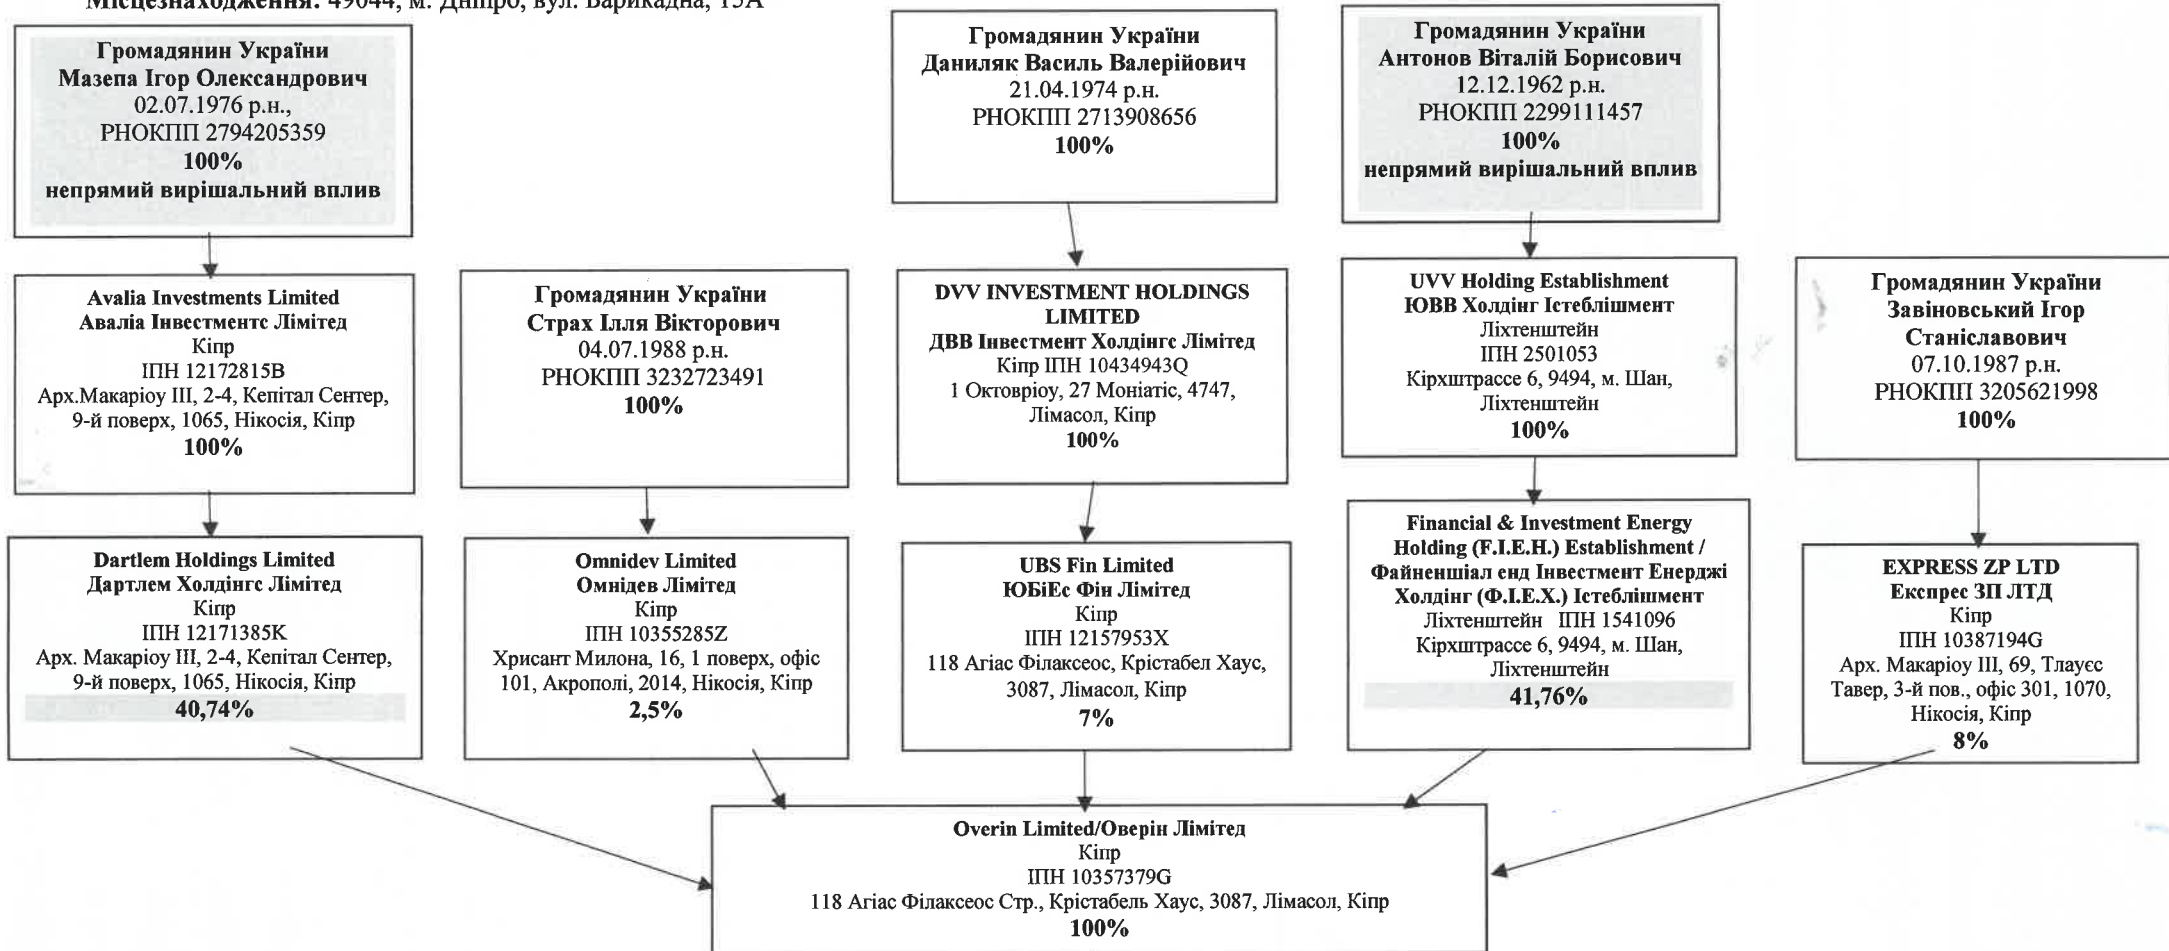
Місцезнаходження: 49044, м. Дніпро, вул. Барикадна, 15А

Громадянин України
Мазепа Ігор Олександрович
02.07.1976 р.н.,
РНОКПП 2794205359
100%
непрямий вирішальний вплив

Громадянин України
Даниляк Василь Валерійович
21.04.1974 р.н.
РНОКПП 2713908656
100%

Громадянин України
Антонов Віталій Борисович
12.12.1962 р.н.
РНОКПП 2299111457
100%
непрямий вирішальний вплив

Avalia Investments Limited
Авалія Інвестментс Лімітед
Кіпр
ІПН 12172815B
Арх.Макаріоу ІІІ, 2-4, Кепітал Сентер, 9-й поверх, 1065, Нікосія, Кіпр
100%

Громадянин України
Страх Ілля Вікторович
04.07.1988 р.н.
РНОКПП 3232723491
100%

DVV INVESTMENT HOLDINGS LIMITED
ДВВ Інвестмент Холдінгс Лімітед
Кіпр ІПН 10434943Q
1 Октовріоу, 27 Моніатіс, 4747, Лімасол, Кіпр
100%

UVV Holding Establishment
ЮВВ Холдінг Істеблішмент
Ліхтенштейн
ІПН 2501053
Кірхштрассе 6, 9494, м. Шан, Ліхтенштейн
100%

Громадянин України
Завіновський Ігор Станіславович
07.10.1987 р.н.
РНОКПП 3205621998
100%

Dartlem Holdings Limited
Дартлем Холдінгс Лімітед
Кіпр
ІПН 12171385K
Арх. Макаріоу ІІІ, 2-4, Кепітал Сентер, 9-й поверх, 1065, Нікосія, Кіпр
40,74%

Omnidev Limited
Омнідев Лімітед
Кіпр
ІПН 10355285Z
Хрисант Милона, 16, 1 поверх, офіс 101, Акрополі, 2014, Нікосія, Кіпр
2,5%

UBS Fin Limited
ЮБіЕс Фін Лімітед
Кіпр
ІПН 12157953X
118 Агіас Філаксеос, Крістабел Хаус, 3087, Лімасол, Кіпр
7%

Financial & Investment Energy Holding (F.I.E.H.) Establishment /
Файненшіал енд Інвестмент Енерджі Холдінг (Ф.І.Е.Х.) Істеблішмент
Ліхтенштейн ІПН 1541096
Кірхштрассе 6, 9494, м. Шан, Ліхтенштейн
41,76%

EXPRESS ZP LTD
Експрес ЗП ЛТД
Кіпр
ІПН 10387194G
Арх. Макаріоу ІІІ, 69, Тлауєс Тавер, 3-й пов., офіс 301, 1070, Нікосія, Кіпр
8%

Overin Limited/Оверін Лімітед
Кіпр
ІПН 10357379G
118 Агіас Філаксеос Стр., Крістабель Хаус, 3087, Лімасол, Кіпр
100%